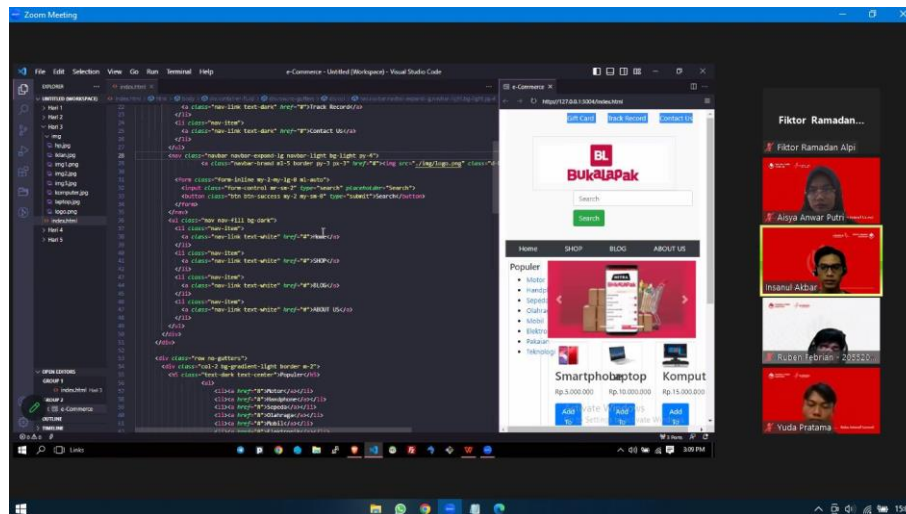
Zoom Meeting

File Edit Selection View Go Run Terminal Help
e-Commerce - Untitled (Workspace) - Visual Studio Code

EXPLORER
UNTITLED (WORKSPACE)
Hari 1
Hari 2
Hari 3
img
hp.jpg
iklan.jpg
img1.jpg
img2.jpg
img3.jpg
komputer.jpg
laptop.jpg
logo.png
index.html
Hari 4
Hari 5
OPEN EDITORS
GROUP 1
index.html Hari 3
GROUP 2
e-Commerce
OUTLINE
TIMELINE

index.html

22 <a class="nav-link text-dark" href="#">Track Record</a>
23 </li>
24 <li class="nav-item">
25 <a class="nav-link text-dark" href="#">Contact Us</a>
26 </li>
27 </ul>
28 <nav class="navbar navbar-expand-lg navbar-light bg-light py-4">
29 <a class="navbar-brand m1-5 border py-3 px-3" href="#"><img src="./img/logo.png" class="d-
30
31 <form class="form-inline my-2 my-lg-0 ml-auto">
32 <input class="form-control mr-sm-2" type="search" placeholder="Search">
33 <button class="btn btn-success my-2 my-sm-0" type="submit">Search</button>
34 </form>
35 </nav>
36 <ul class="nav nav-fill bg-dark">
37 <li class="nav-item">
38 <a class="nav-link text-white" href="#">Home</a>
39 </li>
40 <li class="nav-item">
41 <a class="nav-link text-white" href="#">SHOP</a>
42 </li>
43 <li class="nav-item">
44 <a class="nav-link text-white" href="#">BLOG</a>
45 </li>
46 <li class="nav-item">
47 <a class="nav-link text-white" href="#">ABOUT US</a>
48 </li>
49 </ul>
50 </div>
51 </div>
52
53 <div class="row no-gutters">
54 <div class="col-2 bg-gradient-light border m-2">
55 <h5 class="text-dark text-center">Populer</h5>
56 <ol>
57 <li><a href="#">Motor</a></li>
58 <li><a href="#">Handphone</a></li>
59 <li><a href="#">Sepeda</a></li>
60 <li><a href="#">Olahraga</a></li>
61 <li><a href="#">Mobil</a></li>

e-Commerce
http://127.0.0.1:5504/index.html
Gift Card
Track Record
Contact Us
BL
Bukalapak
Search
Search
Home
SHOP
BLOG
ABOUT US
Populer
Motor
Handp
Sepeda
Olahra
Mobil
Elektro
Pakaian
Teknologi
Smartphone
Laptop
Komput
Rp.5.000.000
Rp.10.000.000
Rp.15.000.000
Add To
Add To
Add To
Activate Windows
Go to Settings to activate Windows.

Fiktor Ramadan...
Fiktor Ramadan Alpi
Aisya Anwar Putri
Insanul Akbar
Ruben Febrian - 205520...
Yuda Pratama

Links
3:09 PM